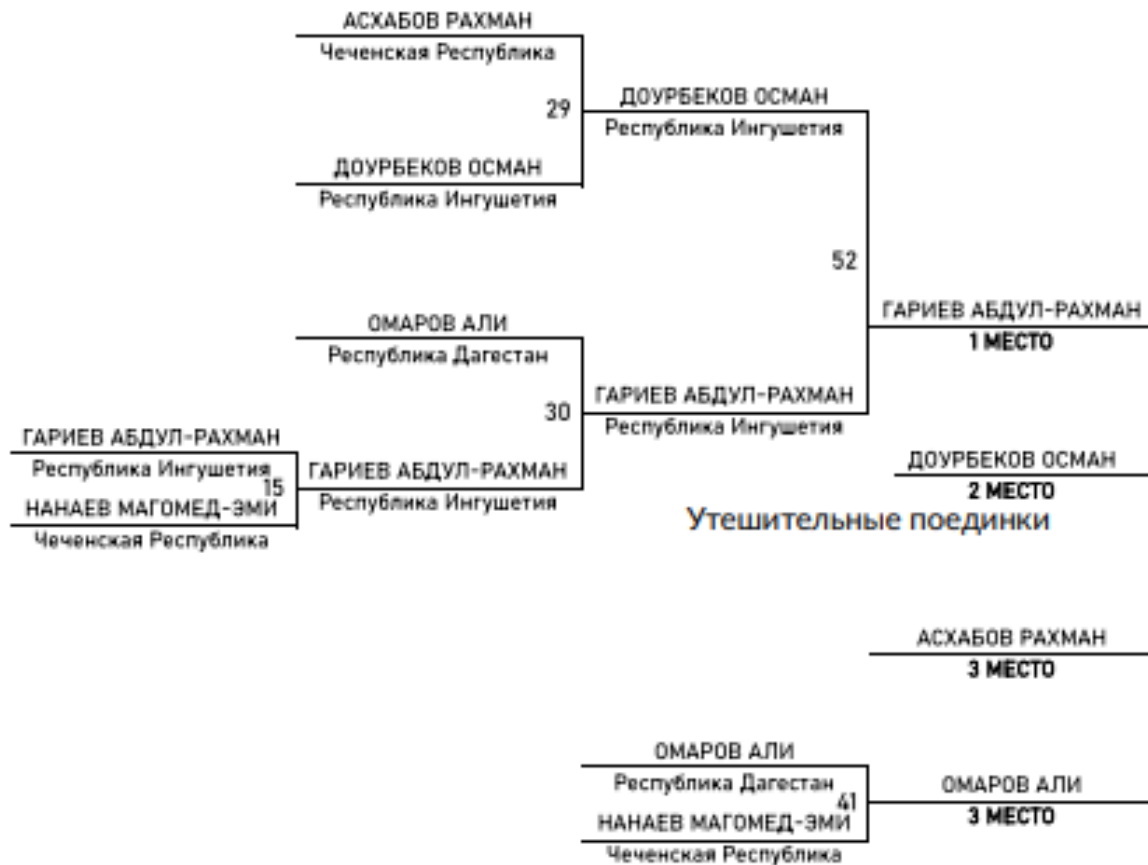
АСХАБОВ РАХМАН
Чеченская Республика

29

ДОУРБЕКОВ ОСМАН
Республика Ингушетия

ДОУРБЕКОВ ОСМАН
Республика Ингушетия

52

ГАРИЕВ АБДУЛ-РАХМАН
1 МЕСТО

ОМАРОВ АЛИ
Республика Дагестан

30

ГАРИЕВ АБДУЛ-РАХМАН
Республика Ингушетия

ГАРИЕВ АБДУЛ-РАХМАН
Республика Ингушетия

15

НАНАЕВ МАГОМЕД-ЭМИ
Чеченская Республика

ГАРИЕВ АБДУЛ-РАХМАН
Республика Ингушетия

ДОУРБЕКОВ ОСМАН
2 МЕСТО

Утешительные поединки

АСХАБОВ РАХМАН
3 МЕСТО

ОМАРОВ АЛИ
Республика Дагестан

41

НАНАЕВ МАГОМЕД-ЭМИ
Чеченская Республика

ОМАРОВ АЛИ
3 МЕСТО